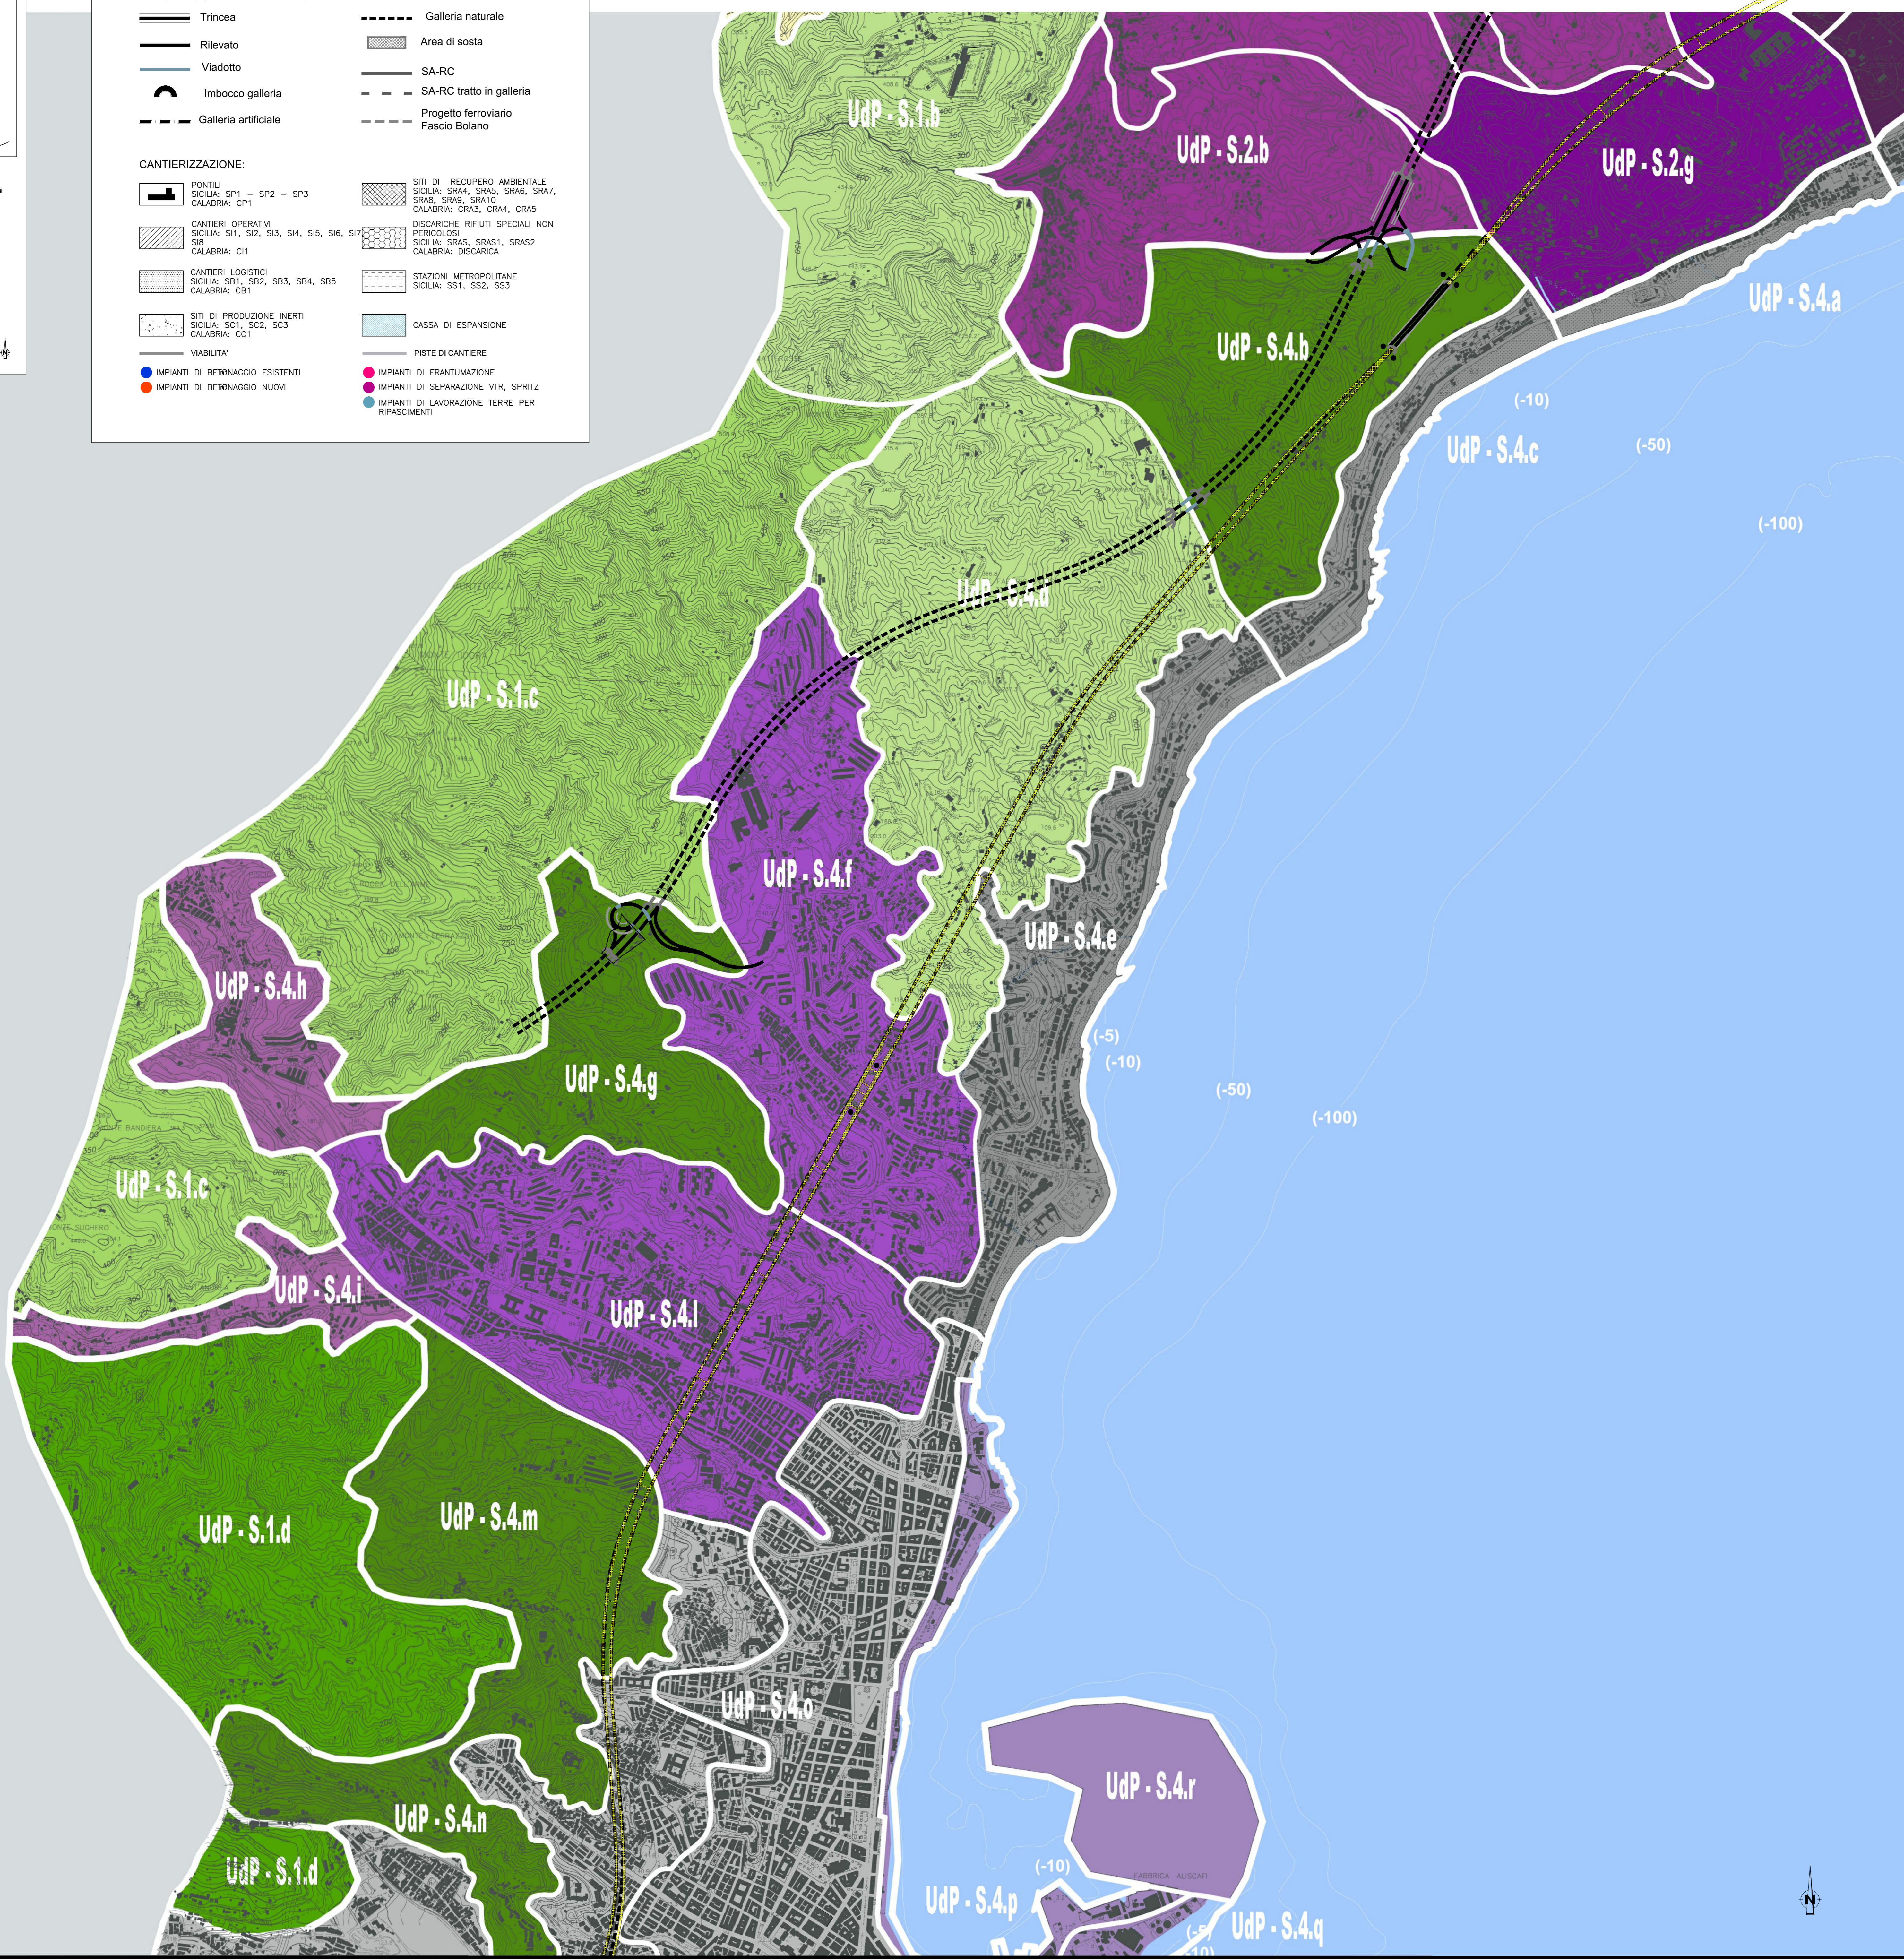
Trincea
Galleria naturale
Rilevato
Area di sosta
Viadotto
SA-RC
Imbocco galleria
SA-RC tratto in galleria
Galleria artificiale
Progetto ferroviario Fascio Bolano

CANTIERIZZAZIONE:
PONTILI SICILIA: SP1 – SP2 – SP3 CALABRIA: CP1
SITI DI RECUPERO AMBIENTALE SICILIA: SRA4, SRA5, SRA6, SRA7, SRA8, SRA9, SRA10 CALABRIA: CRA3, CRA4, CRA5
CANTIERI OPERATIVI SICILIA: SI1, SI2, SI3, SI4, SI5, SI6, SI7, SI8 CALABRIA: CI1
DISCARICHE RIFIUTI SPECIALI NON PERICOLOSI SICILIA: SRAS, SRAS1, SRAS2 CALABRIA: DISCARICA
CANTIERI LOGISTICI SICILIA: SB1, SB2, SB3, SB4, SB5 CALABRIA: CB1
STAZIONI METROPOLITANE SICILIA: SS1, SS2, SS3
SITI DI PRODUZIONE INERTI SICILIA: SC1, SC2, SC3 CALABRIA: CC1
CASSA DI ESPANSIONE
VIABILITA'
PISTE DI CANTIERE
IMPIANTI DI BETONAGGIO ESISTENTI
IMPIANTI DI FRANTUMAZIONE
IMPIANTI DI BETONAGGIO NUOVI
IMPIANTI DI SEPARAZIONE VTR, SPRITZ
IMPIANTI DI LAVORAZIONE TERRE PER RIPASCIMENTI

UdP - S.1.b
UdP - S.2.b
UdP - S.2.g
UdP - S.4.b
UdP - S.4.a
(-10)
UdP - S.4.c
(-50)
(-100)
UdP - S.4.d
UdP - S.1.c
UdP - S.4.f
UdP - S.4.e
UdP - S.4.h
(-5)
(-10)
UdP - S.4.g
(-50)
(-100)
UdP - S.1.c
UdP - S.4.i
UdP - S.4.l
UdP - S.1.d
UdP - S.4.m
UdP - S.4.o
UdP - S.4.r
UdP - S.4.n
UdP - S.1.d
(-10)
UdP - S.4.p
UdP - S.4.q
N